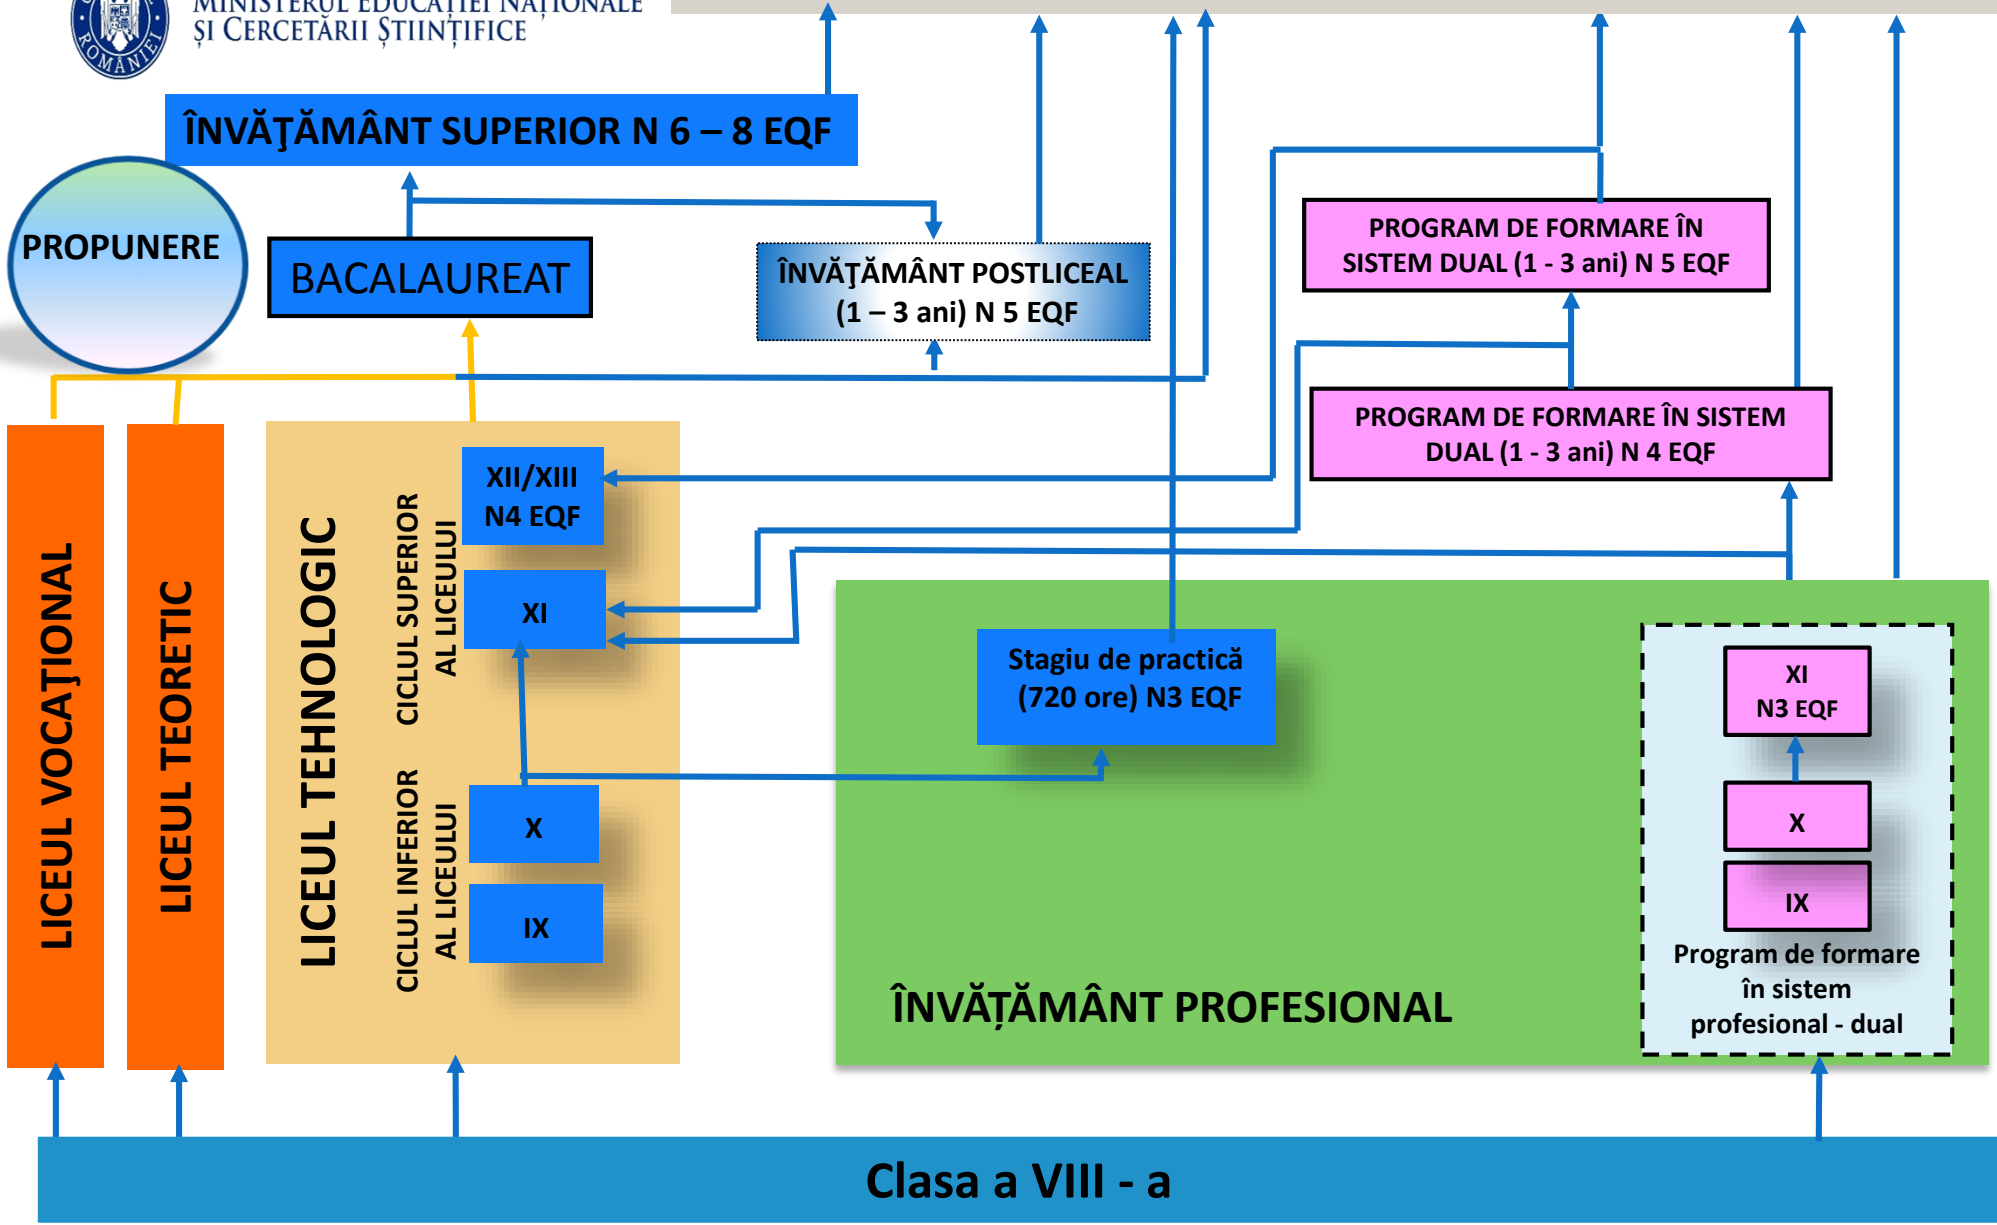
MINISTERUL EDUCAȚIEI NAȚIONALE ȘI CERCETĂRII ȘTIINȚIFICE

ÎNVĂŢĂMÂNT SUPERIOR N 6 – 8 EQF

PROPUNERE

BACALAUREAT

ÎNVĂŢĂMÂNT POSTLICEAL (1 – 3 ani) N 5 EQF

PROGRAM DE FORMARE ÎN SISTEM DUAL (1 - 3 ani) N 5 EQF

PROGRAM DE FORMARE ÎN SISTEM DUAL (1 - 3 ani) N 4 EQF

LICEUL VOCAŢIONAL

LICEUL TEORETIC

LICEUL TEHNOLOGIC

CICLUL SUPERIOR AL LICEULUI

XII/XIII N4 EQF

XI

CICLUL INFERIOR AL LICEULUI

X

IX

Stagiu de practică (720 ore) N3 EQF

XI N3 EQF

X

IX

Program de formare în sistem profesional - dual

ÎNVĂŢĂMÂNT PROFESIONAL

Clasa a VIII - a